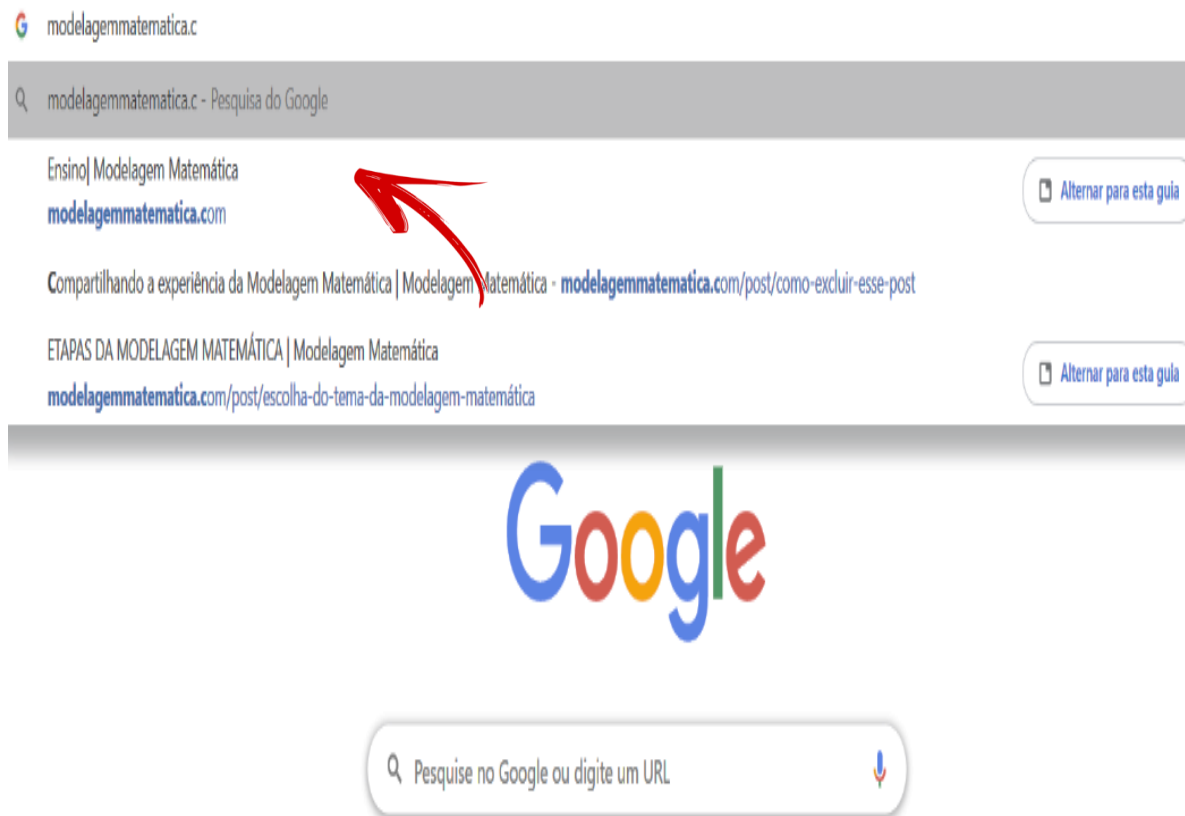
modelagemmatematica.c

modelagemmatematica.c - Pesquisa do Google

Ensino| Modelagem Matemática
modelagemmatematica.com

Alternar para esta guia

Compartilhando a experiência da Modelagem Matemática | Modelagem Matemática - modelagemmatematica.com/post/como-excluir-esse-post

ETAPAS DA MODELAGEM MATEMÁTICA | Modelagem Matemática
modelagemmatematica.com/post/escolha-do-tema-da-modelagem-matemática

Alternar para esta guia

Google

Pesquise no Google ou digite um URL